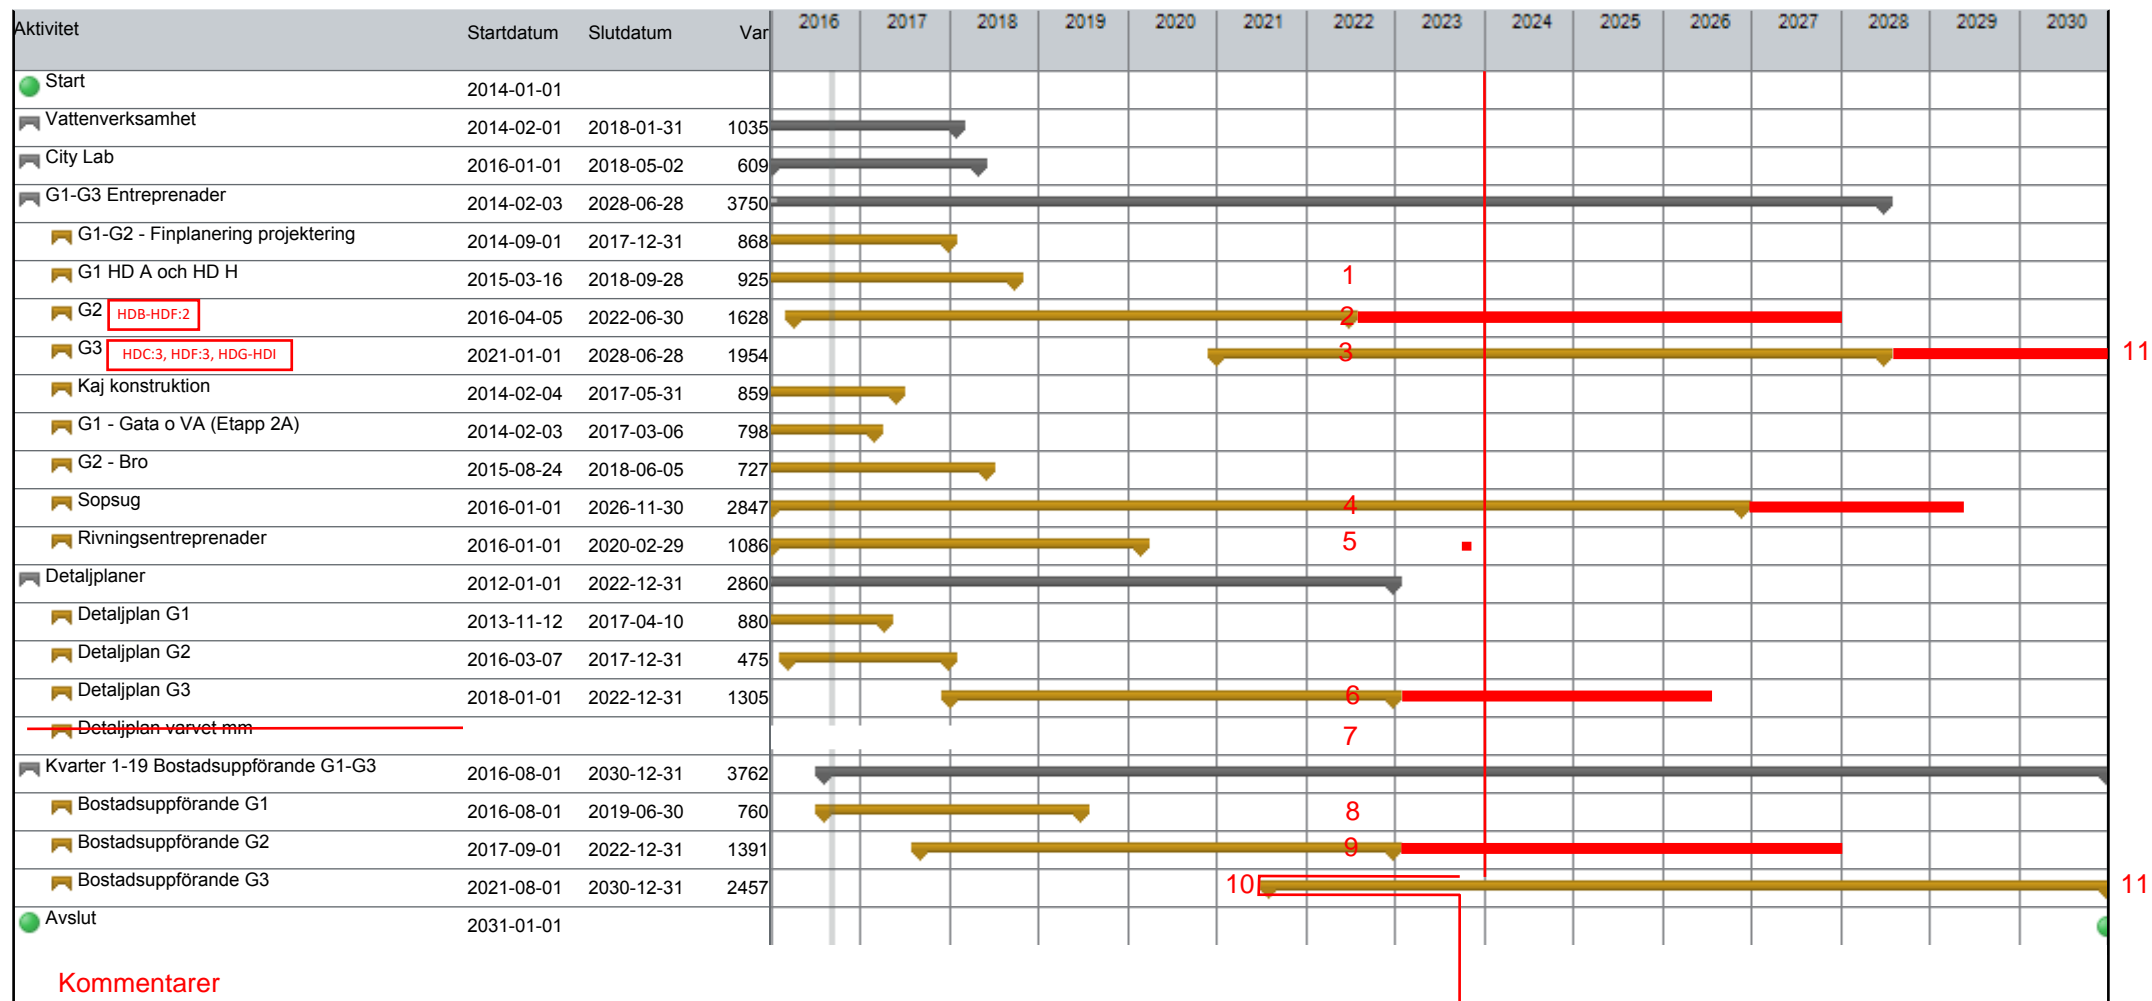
| Aktivitet | Startdatum | Slutdatum | Var |
|---|---|---|---|
| Start | 2014-01-01 | | |
| Vattenverksamhet | 2014-02-01 | 2018-01-31 | 1035 |
| City Lab | 2016-01-01 | 2018-05-02 | 609 |
| G1-G3 Entreprenader | 2014-02-03 | 2028-06-28 | 3750 |
| G1-G2 - Finplanering projektering | 2014-09-01 | 2017-12-31 | 868 |
| G1 HD A och HD H | 2015-03-16 | 2018-09-28 | 925 |
| G2 HDB-HDF:2 | 2016-04-05 | 2022-06-30 | 1628 |
| G3 HDC:3, HDF:3, HDG-HDI | 2021-01-01 | 2028-06-28 | 1954 |
| Kaj konstruktion | 2014-02-04 | 2017-05-31 | 859 |
| G1 - Gata o VA (Etapp 2A) | 2014-02-03 | 2017-03-06 | 798 |
| G2 - Bro | 2015-08-24 | 2018-06-05 | 727 |
| Sopsug | 2016-01-01 | 2026-11-30 | 2847 |
| Rivningsentreprenader | 2016-01-01 | 2020-02-29 | 1086 |
| Detaljplaner | 2012-01-01 | 2022-12-31 | 2860 |
| Detaljplan G1 | 2013-11-12 | 2017-04-10 | 880 |
| Detaljplan G2 | 2016-03-07 | 2017-12-31 | 475 |
| Detaljplan G3 | 2018-01-01 | 2022-12-31 | 1305 |
| Detaljplan varvet mm | | | |
| Kvarter 1-19 Bostadsuppförande G1-G3 | 2016-08-01 | 2030-12-31 | 3762 |
| Bostadsuppförande G1 | 2016-08-01 | 2019-06-30 | 760 |
| Bostadsuppförande G2 | 2017-09-01 | 2022-12-31 | 1391 |
| Bostadsuppförande G3 | 2021-08-01 | 2030-12-31 | 2457 |
| Avslut | 2031-01-01 | | |

2016 2017 2018 2019 2020 2021 2022 2023 2024 2025 2026 2027 2028 2029 2030

1 2 3 11 4 5 6 7 8 9 10 11

Kommentarer